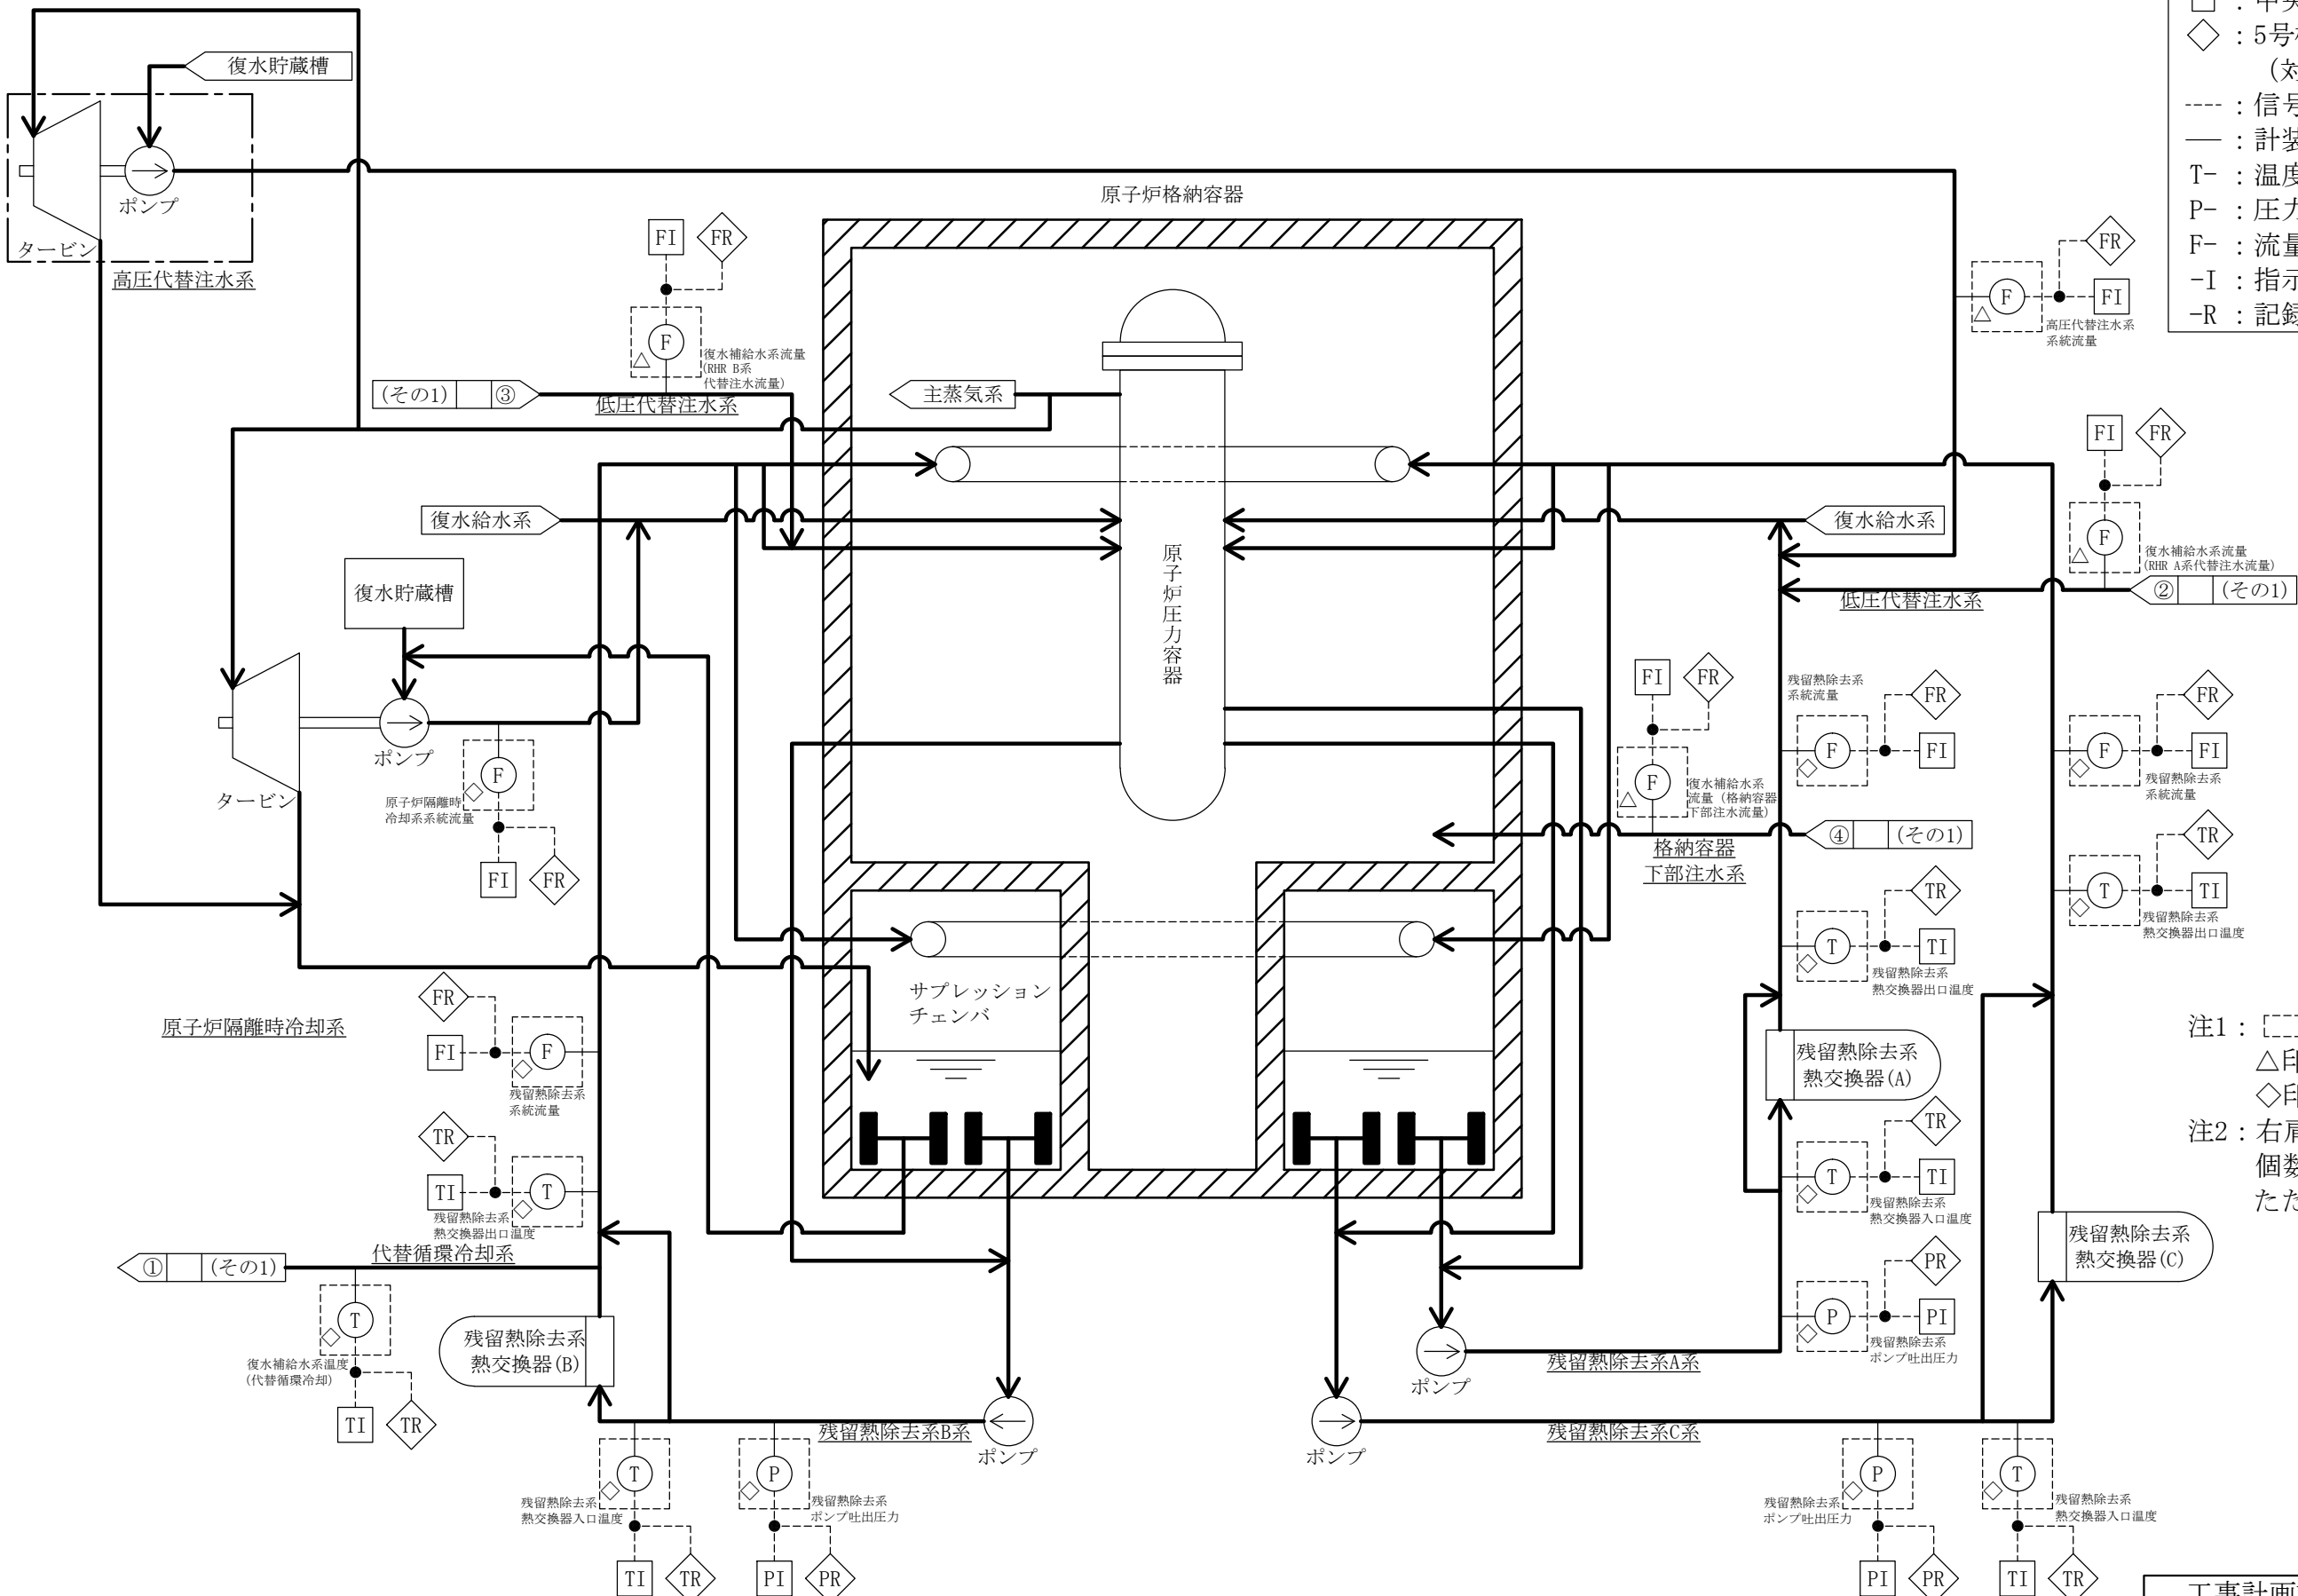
□：中央
◇：5号
（対
----：信号
——：計装
T-：温度
P-：圧力
F-：流量
-I：指示
-R：記録

復水貯蔵槽
ポンプ
タービン
高圧代替注水系
原子炉格納容器
FI FR
F
△
復水補給水系流量（RHR B系代替注水流量）
（その1） ③
低圧代替注水系
主蒸気系
FR
F FI
△
高圧代替注水系系統流量
FI FR
F
△
復水補給水系流量（RHR A系代替注水流量）
② （その1）
低圧代替注水系
復水給水系
復水給水系
復水貯蔵槽
原子炉圧力容器
ポンプ
タービン
F
原子炉隔離時冷却系系統流量
FI FR
FI FR
F
△
復水補給水系流量（格納容器下部注水流量）
残留熱除去系系統流量
FR
F FI
FR
F FI
残留熱除去系系統流量
④ （その1）
格納容器下部注水系
TR
T TI
残留熱除去系熱交換器出口温度
TR
T TI
残留熱除去系熱交換器出口温度
サプレッションチェンバ
原子炉隔離時冷却系
FR
FI F
残留熱除去系系統流量
TR
TI T
残留熱除去系熱交換器出口温度
残留熱除去系熱交換器（A）
注1：
△印
◇印
注2：右肩
個数
ただ
TR
T TI
残留熱除去系熱交換器入口温度
PR
P PI
残留熱除去系ポンプ吐出圧力
① （その1）
代替循環冷却系
T
復水補給水系温度（代替循環冷却）
TI TR
残留熱除去系熱交換器（B）
残留熱除去系熱交換器（C）
ポンプ
残留熱除去系A系
残留熱除去系B系
ポンプ
ポンプ
残留熱除去系C系
T
残留熱除去系熱交換器入口温度
TI TR
P
残留熱除去系ポンプ吐出圧力
PI PR
P
残留熱除去系ポンプ吐出圧力
PI PR
T
残留熱除去系熱交換器入口温度
TI TR
工事計画